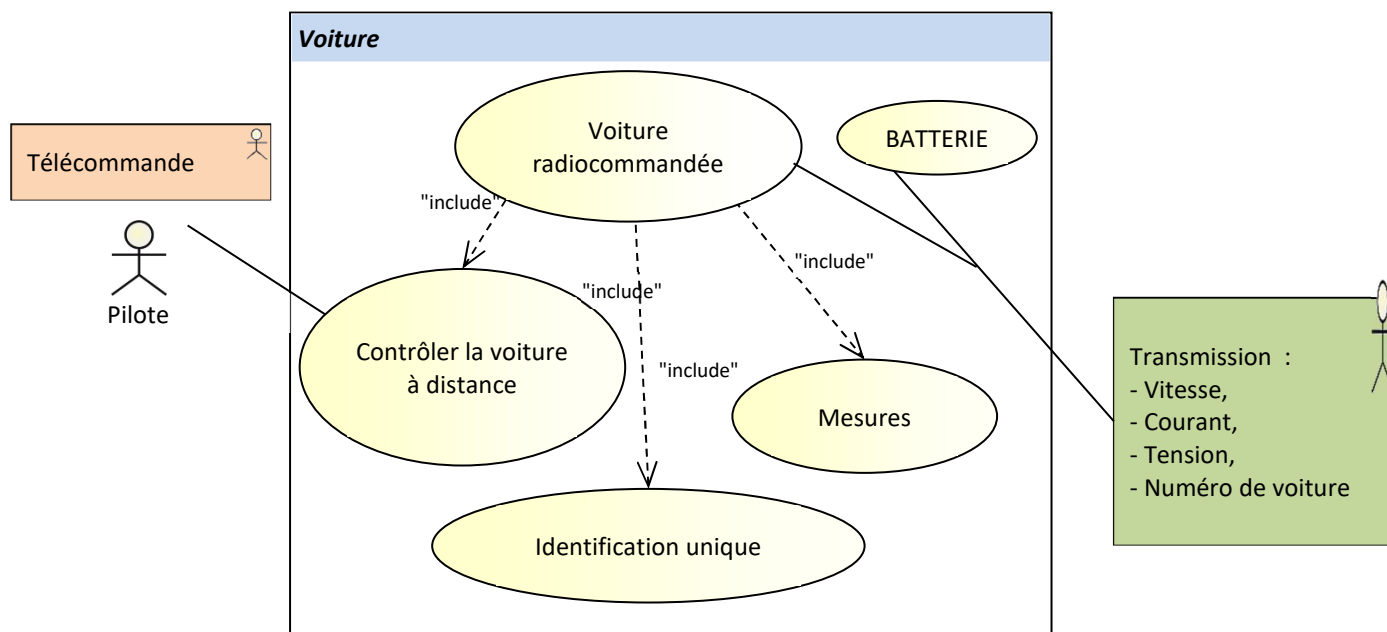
Voiture

Télécommande

Pilote

Voiture radiocommandée

BATTERIE

"include"

"include"

"include"

"include"

Contrôler la voiture à distance

Mesures

Identification unique

Transmission :
- Vitesse,
- Courant,
- Tension,
- Numéro de voiture